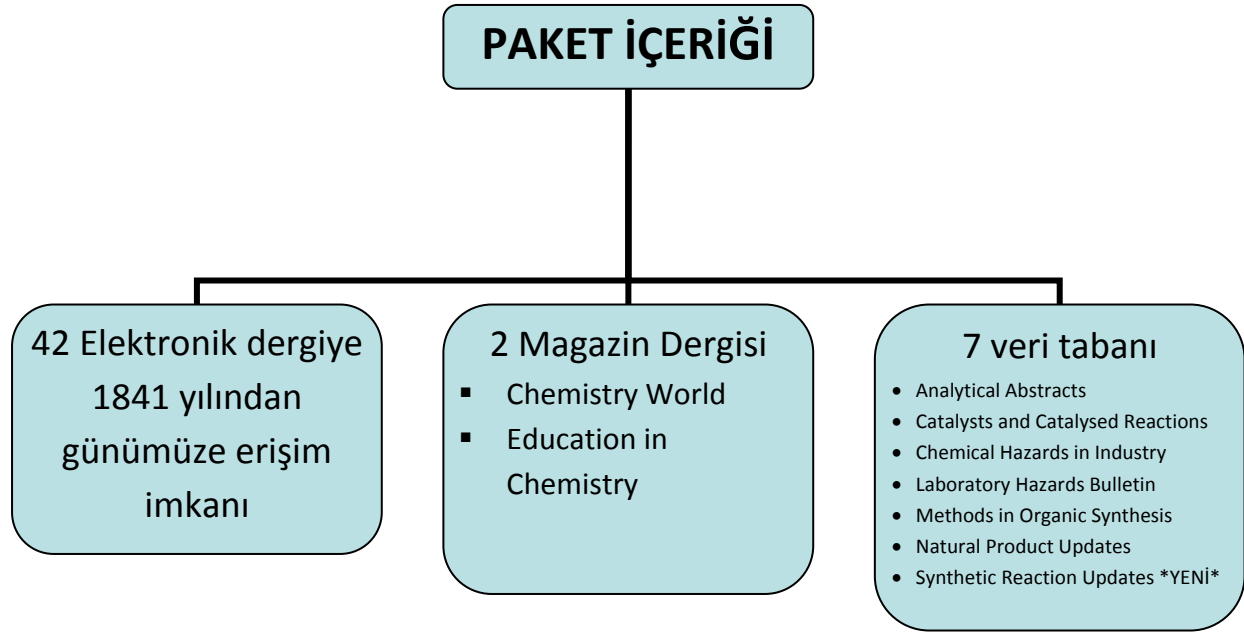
PAKET İÇERİĞİ

42 Elektronik dergiye 1841 yılından günümüze erişim imkanı

2 Magazin Dergisi
- Chemistry World
- Education in Chemistry

7 veri tabanı
- Analytical Abstracts
- Catalysts and Catalysed Reactions
- Chemical Hazards in Industry
- Laboratory Hazards Bulletin
- Methods in Organic Synthesis
- Natural Product Updates
- Synthetic Reaction Updates *YENİ*